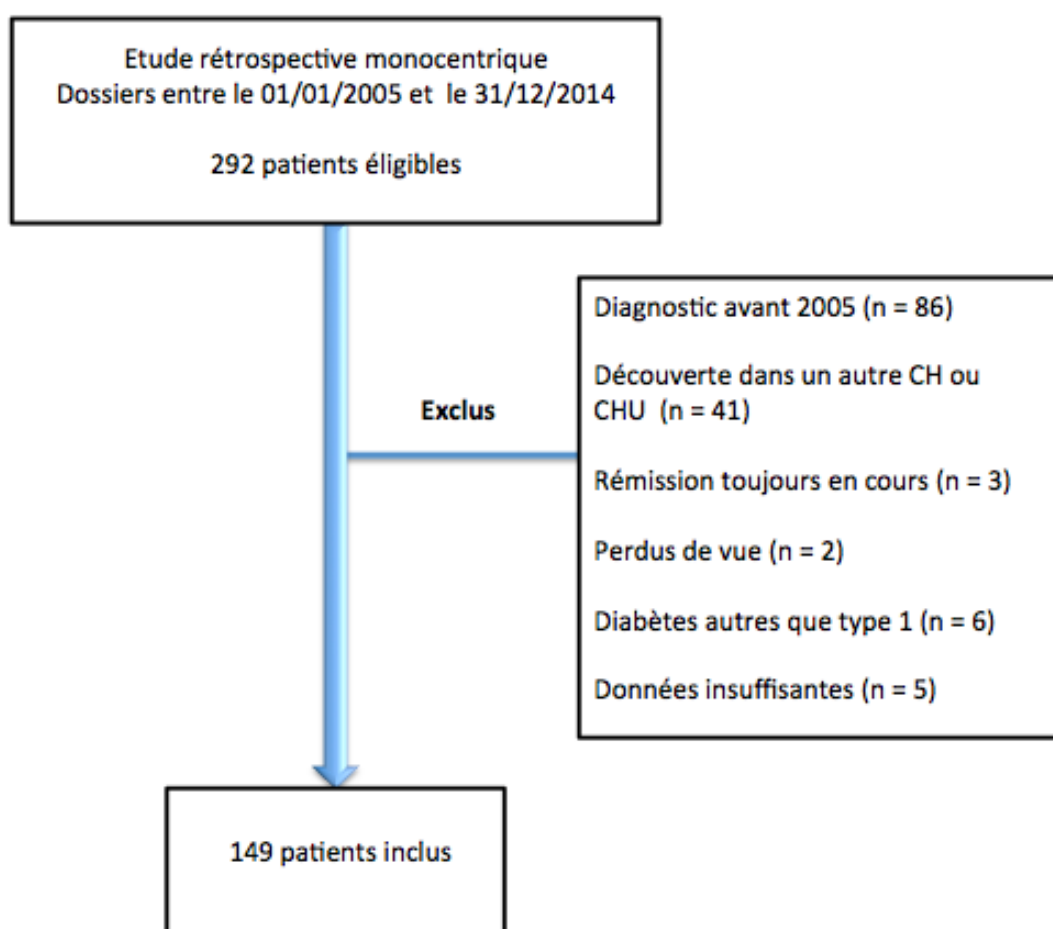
Etude rétrospective monocentrique
Dossiers entre le 01/01/2005 et le 31/12/2014

292 patients éligibles

Exclus

Diagnostic avant 2005 (n = 86)

Découverte dans un autre CH ou CHU (n = 41)

Rémission toujours en cours (n = 3)

Perdus de vue (n = 2)

Diabètes autres que type 1 (n = 6)

Données insuffisantes (n = 5)

149 patients inclus